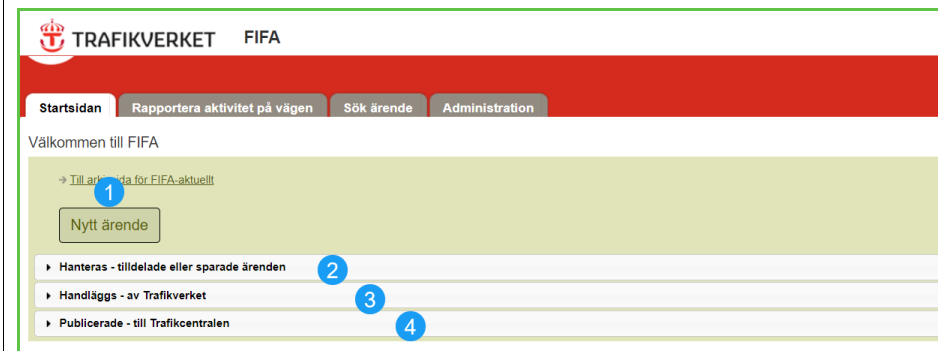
TRAFIKVERKET FIFA

Startsidan | Rapportera aktivitet på vägen | Sök ärende | Administration

Välkommen till FIFA

→ Till ark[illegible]ida för FIFA-aktuellt

1

Nytt ärende

Hanteras - tilldelade eller sparade ärenden

2

Handläggs - av Trafikverket

3

Publicerade - till Trafikcentralen

4